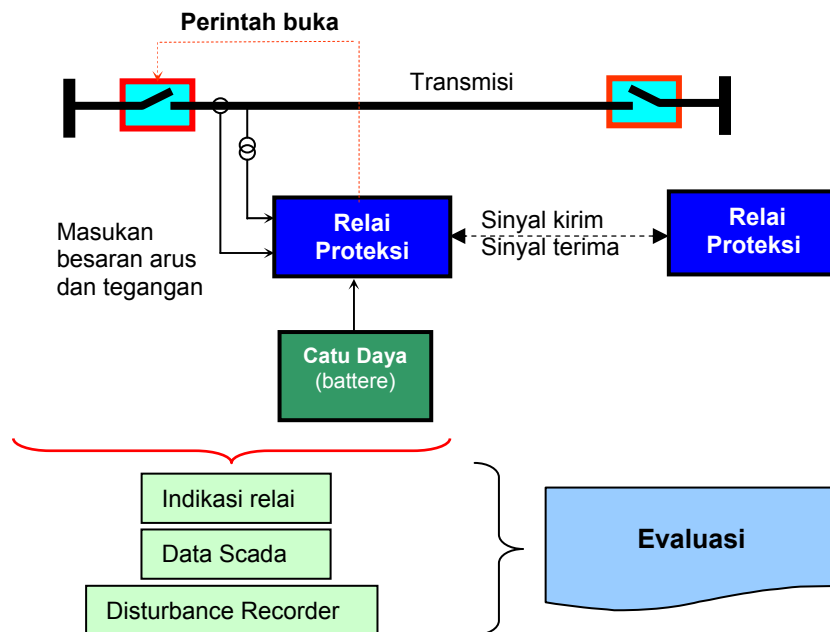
Perintah buka

Transmisi

Masukan besaran arus dan tegangan

Relai Proteksi

Sinyal kirim
Sinyal terima

Relai Proteksi

Catu Daya (battere)

Indikasi relai

Data Scada

Disturbance Recorder

Evaluasi